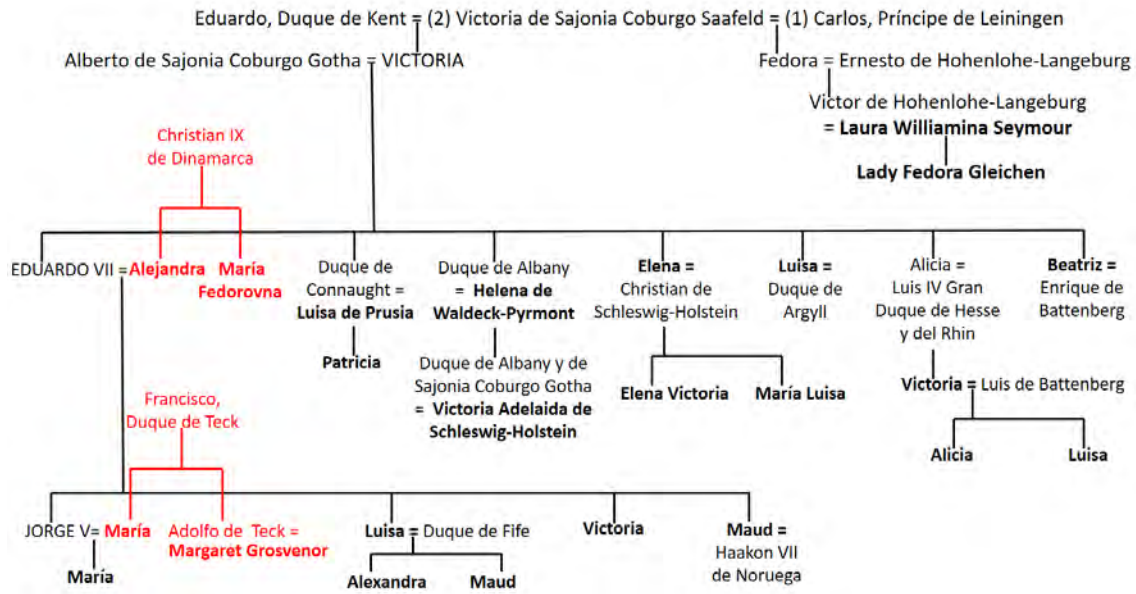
Eduardo, Duque de Kent = (2) Victoria de Sajonia Coburgo Saafeld = (1) Carlos, Príncipe de Leiningen

Alberto de Sajonia Coburgo Gotha = VICTORIA

Fedora = Ernesto de Hohenlohe-Langeburg

Victor de Hohenlohe-Langeburg = Laura Williamina Seymour

Lady Fedora Gleichen

Christian IX de Dinamarca

EDUARDO VII = Alejandra

María Fedorovna

Duque de Connaught = Luisa de Prusia

Patricia

Duque de Albany = Helena de Waldeck-Pyrmont

Duque de Albany y de Sajonia Coburgo Gotha = Victoria Adelaida de Schleswig-Holstein

Elena = Christian de Schleswig-Holstein

Elena Victoria

María Luisa

Luisa = Duque de Argyll

Alicia = Luis IV Gran Duque de Hesse y del Rhin

Victoria = Luis de Battenberg

Alicia

Luisa

Beatriz = Enrique de Battenberg

Francisco, Duque de Teck

JORGE V= María

María

Adolfo de Teck = Margaret Grosvenor

Luisa = Duque de Fife

Alexandra

Maud

Victoria

Maud = Haakon VII de Noruega